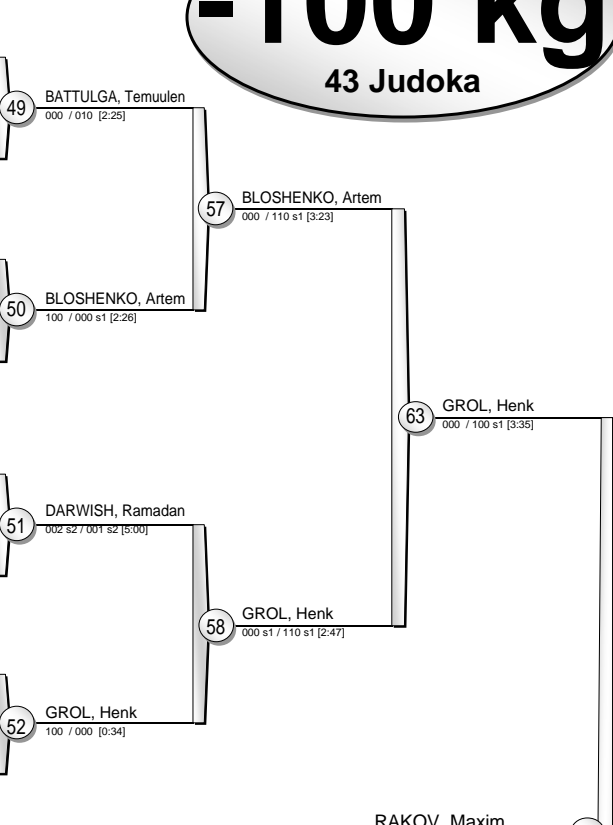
-100 kg
43 Judoka

49 BATTULGA, Temuulen
000 / 010 [2:25]

50 BLOSHENKO, Artem
100 / 000 s1 [2:26]

57 BLOSHENKO, Artem
000 / 110 s1 [3:23]

51 DARWISH, Ramadan
002 s2 / 001 s2 [5:00]

52 GROL, Henk
100 / 000 [0:34]

58 GROL, Henk
000 s1 / 110 s1 [2:47]

63 GROL, Henk
000 / 100 s1 [3:35]

RAKOV, Maxim